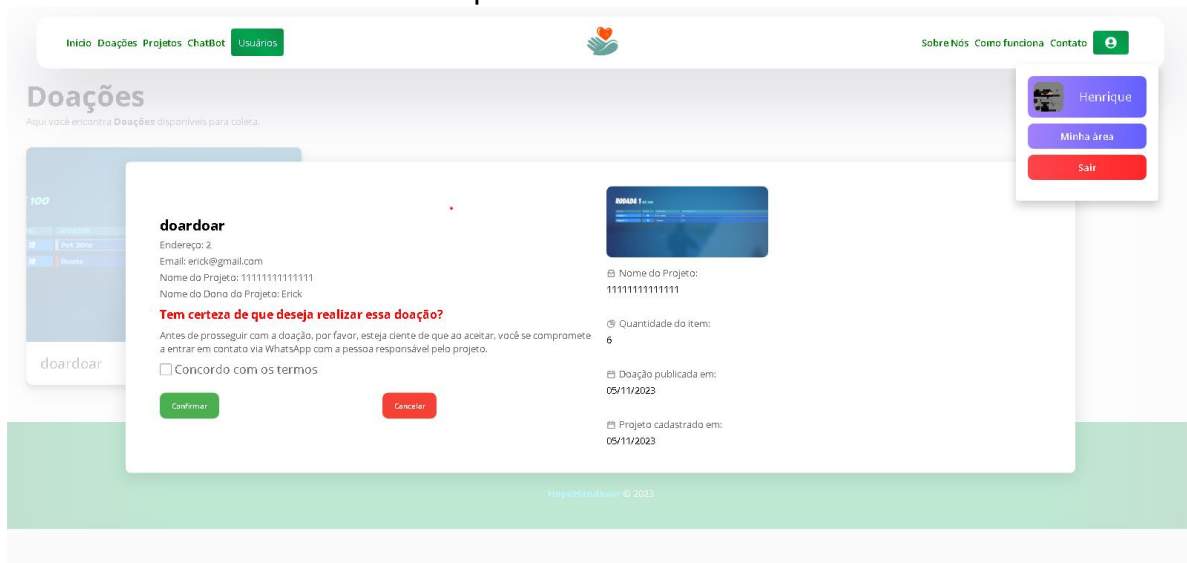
Inicio Doações Projetos ChatBot Usuários

Sobre Nós Como funciona Contato

Henrique

Minha área

Sair

Doações

Aqui você encontra **Doações** disponíveis para coleta.

100

doardoar

doardoar

Endereço: 2

Email: erick@gmail.com

Nome do Projeto: 11111111111111

Nome do Dono do Projeto: Erick

Tem certeza de que deseja realizar essa doação?

Antes de prosseguir com a doação, por favor, esteja ciente de que ao aceitar, você se compromete a entrar em contato via WhatsApp com a pessoa responsável pelo projeto.

Concordo com os termos

Confirmar

Cancelar

Nome do Projeto:
11111111111111

Quantidade do item:
6

Doação publicada em:
05/11/2023

Projeto cadastrado em:
05/11/2023

HopeHandover © 2023